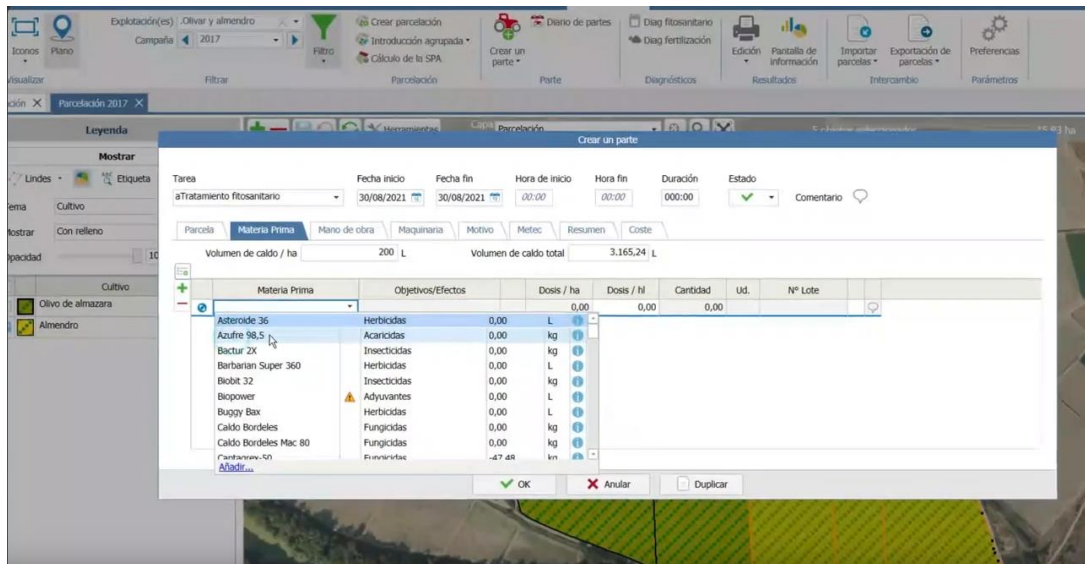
Iconos Plano
Visualizar
Explotación(es) Olivar y almendro
Campaña 2017
Filtro
Filtrar
Crear parcelación
Introducción agrupada
Cálculo de la SPA
Parcelación
Crear un parte
Diario de partes
Parte
Diag fitosanitario
Diag fertilización
Diagnósticos
Edición
Pantalla de información
Resultados
Importar parcelas
Exportación de parcelas
Intercambio
Preferencias
Parámetros

ción X Parcelación 2017 X

Leyenda
Mostrar
Lindes Etiqueta
Tema Cultivo
Mostrar Con relleno
Opacidad 10
Cultivo
Olivo de almazara
Almendro

Herramientas Capa Parcelación
15,83 ha

Crear un parte

Tarea: aTratamiento fitosanitario
Fecha inicio: 30/08/2021
Fecha fin: 30/08/2021
Hora de inicio: 00:00
Hora fin: 00:00
Duración: 000:00
Estado
Comentario

Parcela | Materia Prima | Mano de obra | Maquinaria | Motivo | Metec | Resumen | Coste

Volumen de caldo / ha 200 L
Volumen de caldo total 3.165,24 L

| Materia Prima | Objetivos/Efectos | Dosis / ha | Dosis / hl | Cantidad | Ud. | Nº Lote |
|---|---|---|---|---|---|---|
| | | 0,00 | 0,00 | 0,00 | | |

| | | | |
|---|---|---|---|
| Asteroide 36 | Herbicidas | 0,00 | L |
| Azufre 98,5 | Acaricidas | 0,00 | kg |
| Bactur 2X | Insecticidas | 0,00 | kg |
| Barbarian Super 360 | Herbicidas | 0,00 | L |
| Biobit 32 | Insecticidas | 0,00 | kg |
| Biopower | Adyuvantes | 0,00 | L |
| Buggy Bax | Herbicidas | 0,00 | L |
| Caldo Bordeles | Fungicidas | 0,00 | kg |
| Caldo Bordeles Mac 80 | Fungicidas | 0,00 | kg |
| Captagrex-50 | Fungicidas | -47,48 | kg |

Añadir...

OK Anular Duplicar